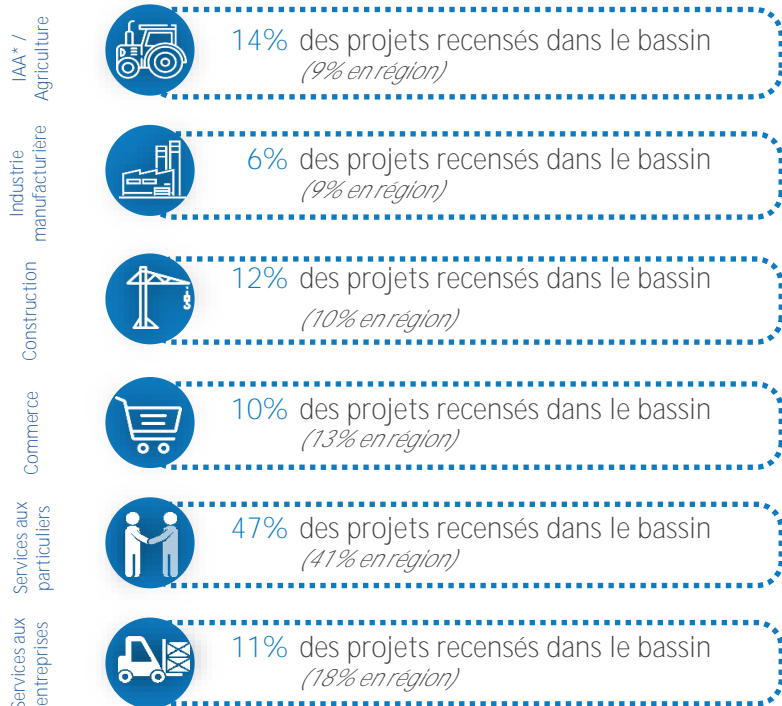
IAA* / Agriculture

14% des projets recensés dans le bassin
(9% en région)

Industrie manufacturière

6% des projets recensés dans le bassin
(9% en région)

Construction

12% des projets recensés dans le bassin
(10% en région)

Commerce

10% des projets recensés dans le bassin
(13% en région)

Services aux particuliers

47% des projets recensés dans le bassin
(41% en région)

Services aux entreprises

11% des projets recensés dans le bassin
(18% en région)